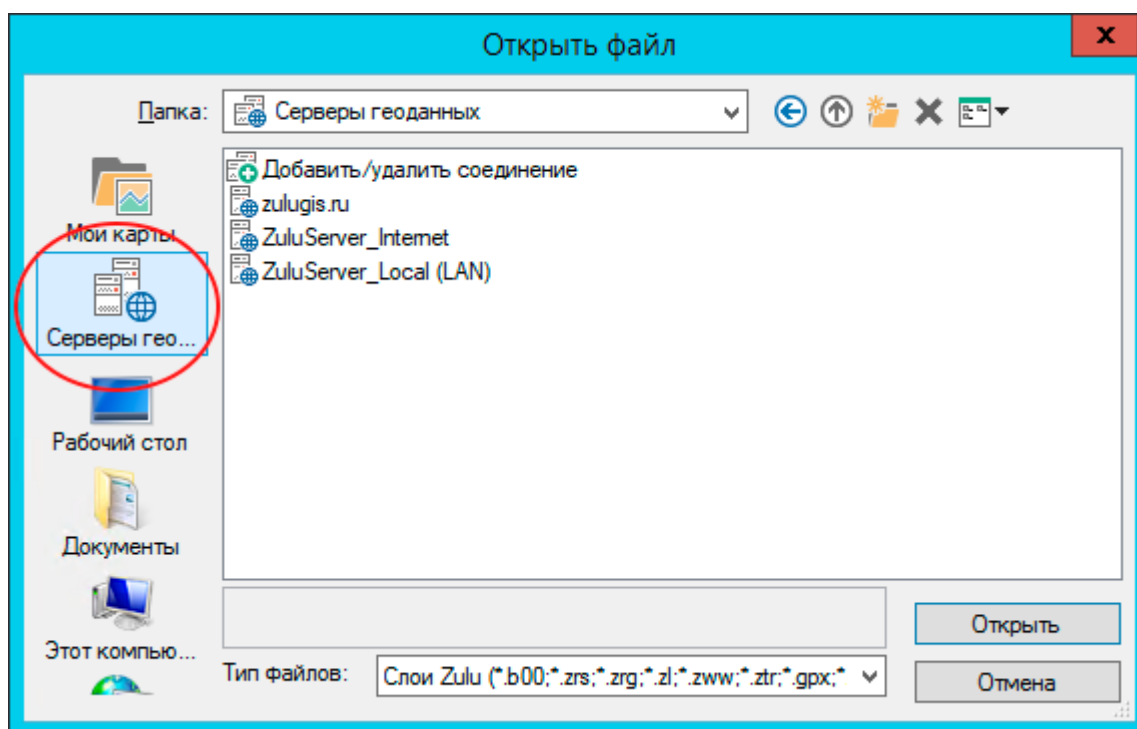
Открыть файл

Папка: Серверы геоданных

Мои карты
Серверы гео...
Рабочий стол
Документы
Этот компью...

Добавить/удалить соединение
zulugis.ru
ZuluServer_Internet
ZuluServer_Local (LAN)

Открыть
Тип файлов: Слои Zulu (*.b00;*.zrs;*.zrg;*.zl;*.zww;*.ztr;*.gpx;*
Отмена